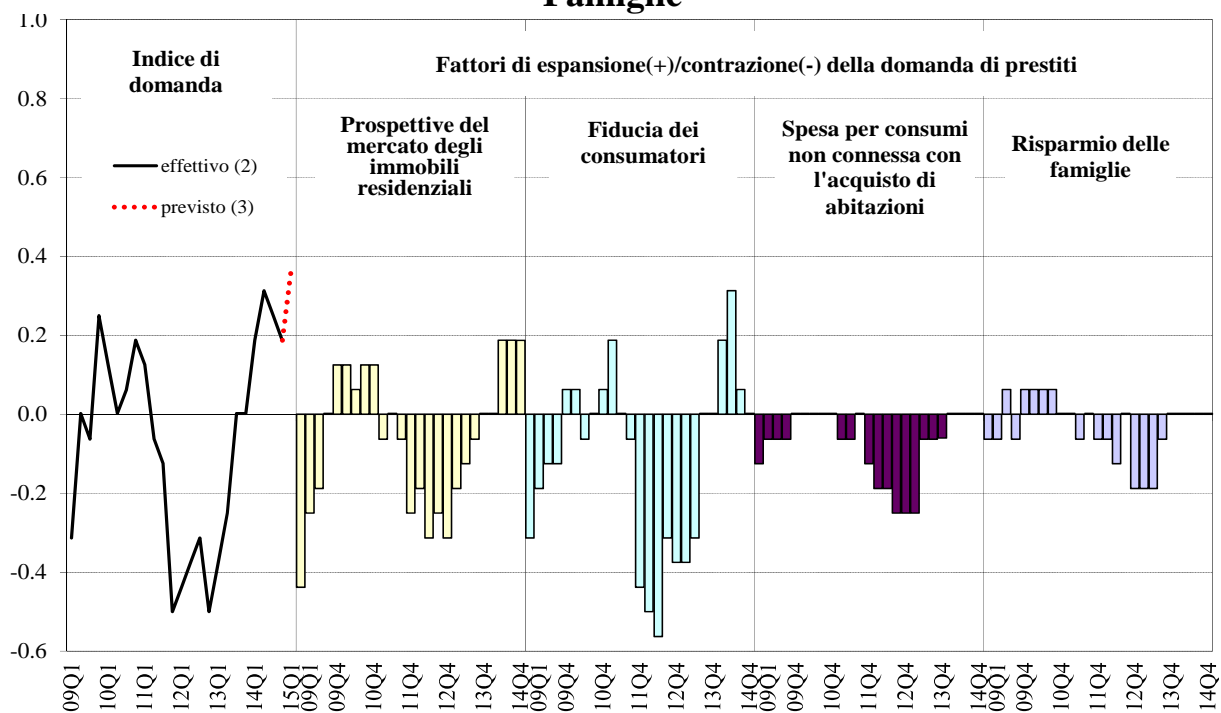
Famiglie

1.0
0.8
0.6
0.4
0.2
0.0
-0.2
-0.4
-0.6

Indice di domanda

effettivo (2)
previsto (3)

Fattori di espansione(+)/contrazione(-) della domanda di prestiti

Prospettive del mercato degli immobili residenziali

Fiducia dei consumatori

Spesa per consumi non connessa con l'acquisto di abitazioni

Risparmio delle famiglie

09Q1 10Q1 11Q1 12Q1 13Q1 14Q1 15Q1
09Q1 09Q4 10Q4 11Q4 12Q4 13Q4 14Q4
09Q1 09Q4 10Q4 11Q4 12Q4 13Q4 14Q4
09Q1 09Q4 10Q4 11Q4 12Q4 13Q4 14Q4
09Q1 09Q4 10Q4 11Q4 12Q4 13Q4 14Q4